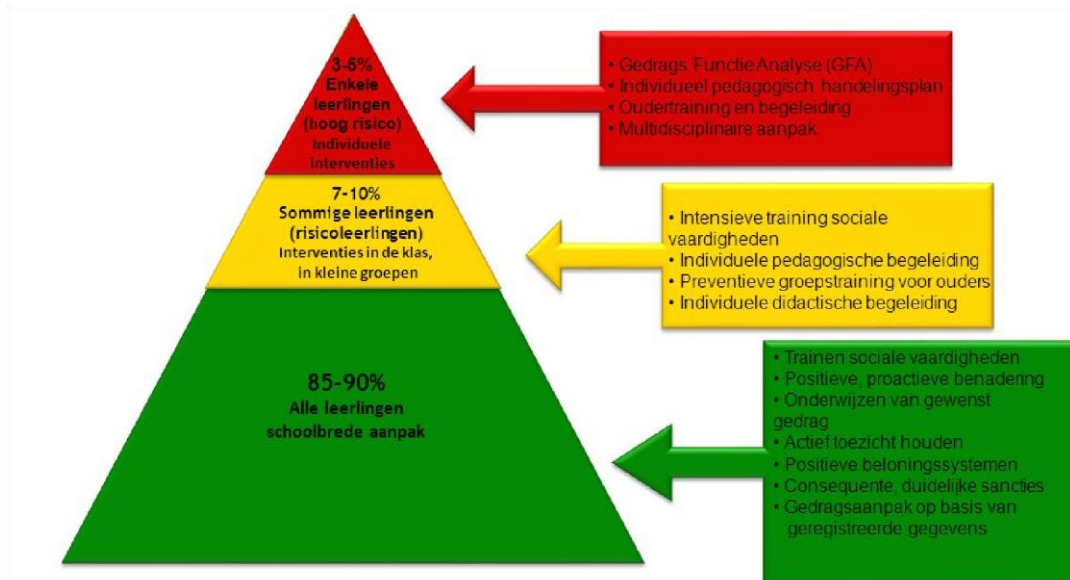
3-5%
Enkele leerlingen (hoog risico)
Individuele interventies

• Gedrags Functie Analyse (GFA)
• Individueel pedagogisch handelingsplan
• Oudertraining en begeleiding
• Multidisciplinaire aanpak

7-10%
Sommige leerlingen (risicoleerlingen)
Interventies in de klas, in kleine groepen

• Intensieve training sociale vaardigheden
• Individuele pedagogische begeleiding
• Preventieve groepstraining voor ouders
• Individuele didactische begeleiding

85-90%
Alle leerlingen
schoolbrede aanpak

• Trainen sociale vaardigheden
• Positieve, proactieve benadering
• Onderwijzen van gewenst gedrag
• Actief toezicht houden
• Positieve beloningssystemen
• Consequente, duidelijke sancties
• Gedragsaanpak op basis van geregistreerde gegevens